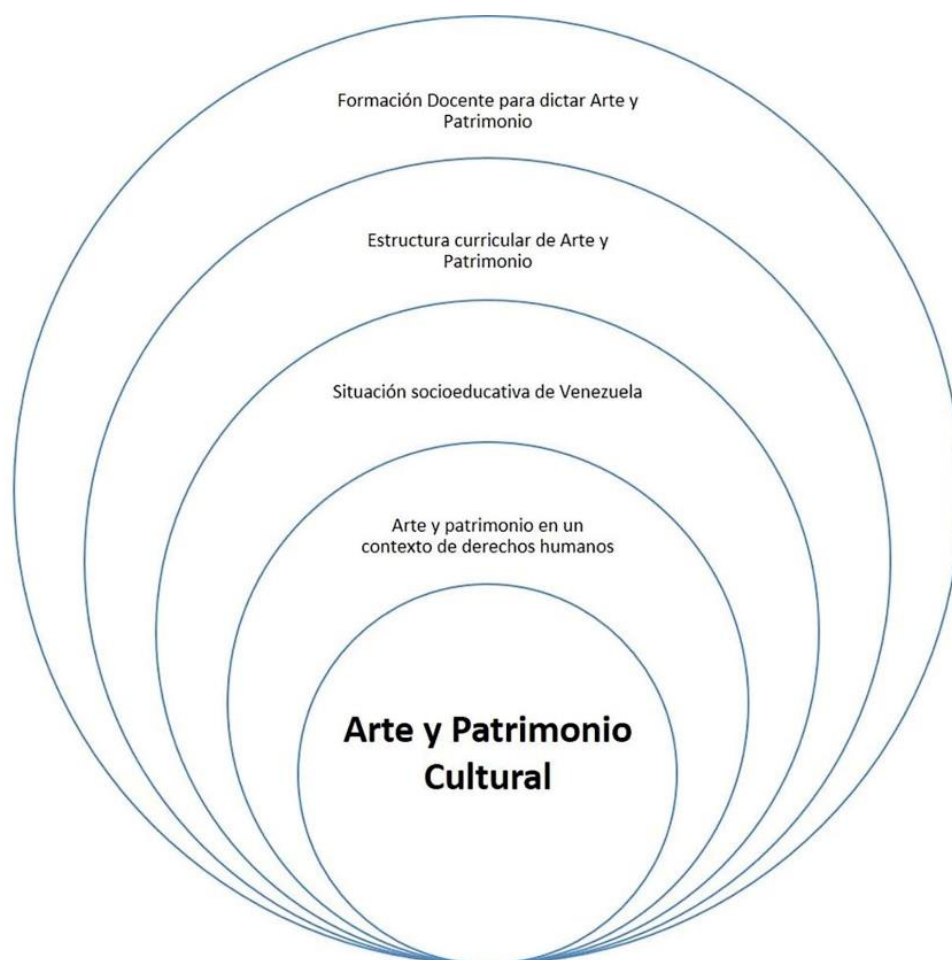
Formación Docente para dictar Arte y Patrimonio

Estructura curricular de Arte y Patrimonio

Situación socioeducativa de Venezuela

Arte y patrimonio en un contexto de derechos humanos

Arte y Patrimonio Cultural